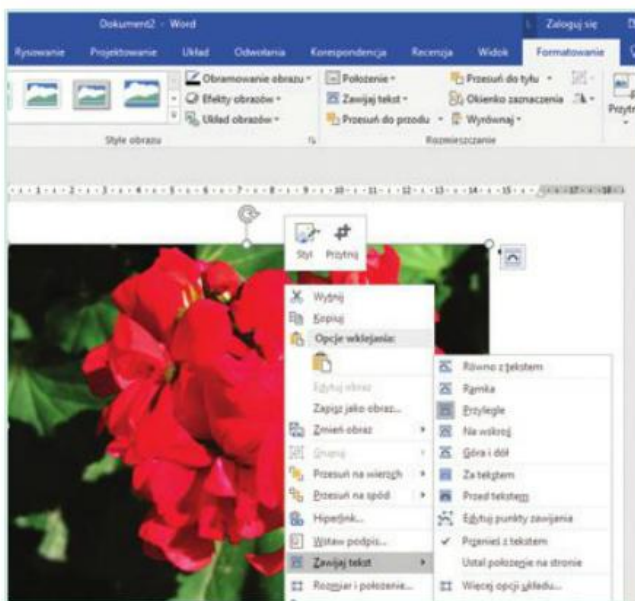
Dokument2 - Word

Zaloguj się

Rysowanie Projektowanie Układ Odwołania Korespondencja Recenzja Widok Formatowanie

Obramowanie obrazu
Efekty obrazów
Układ obrazów

Style obrazu

Położenie
Zawijaj tekst
Przesuń do przodu

Przesuń do tyłu
Okienko zaznaczenia
Wyrównaj

Rozmieszczanie

Przytnij

Styl Przytnij

Wytnij
Kopiuj
Opcje wklejania:
Edytuj obraz
Zapisz jako obraz...
Zmień obraz
Grupuj
Przesuń na wierzch
Przesuń na spód
Hiperlink...
Wstaw podpis...
Zawijaj tekst
Rozmiar i położenie...

Równo z tekstem
Ramka
Przylegle
Na wskroś
Góra i dół
Za tekstem
Przed tekstem
Edytuj punkty zawijania
Przenieś z tekstem
Ustal położenie na stronie
Więcej opcji układu...